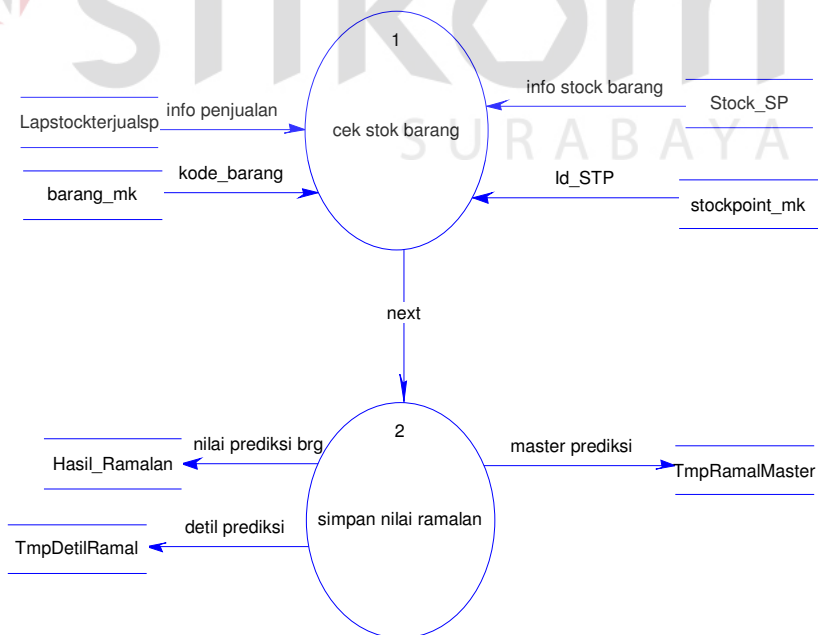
SURABAYA

1

cek stok barang

Lapstockterjualsp

info penjualan

kode_barang

barang_mk

info stock barang

Stock_SP

Id_STP

stockpoint_mk

next

2

simpan nilai ramalan

nilai prediksi brg

Hasil_Ramalan

detil prediksi

TmpDetilRamal

master prediksi

TmpRamalMaster